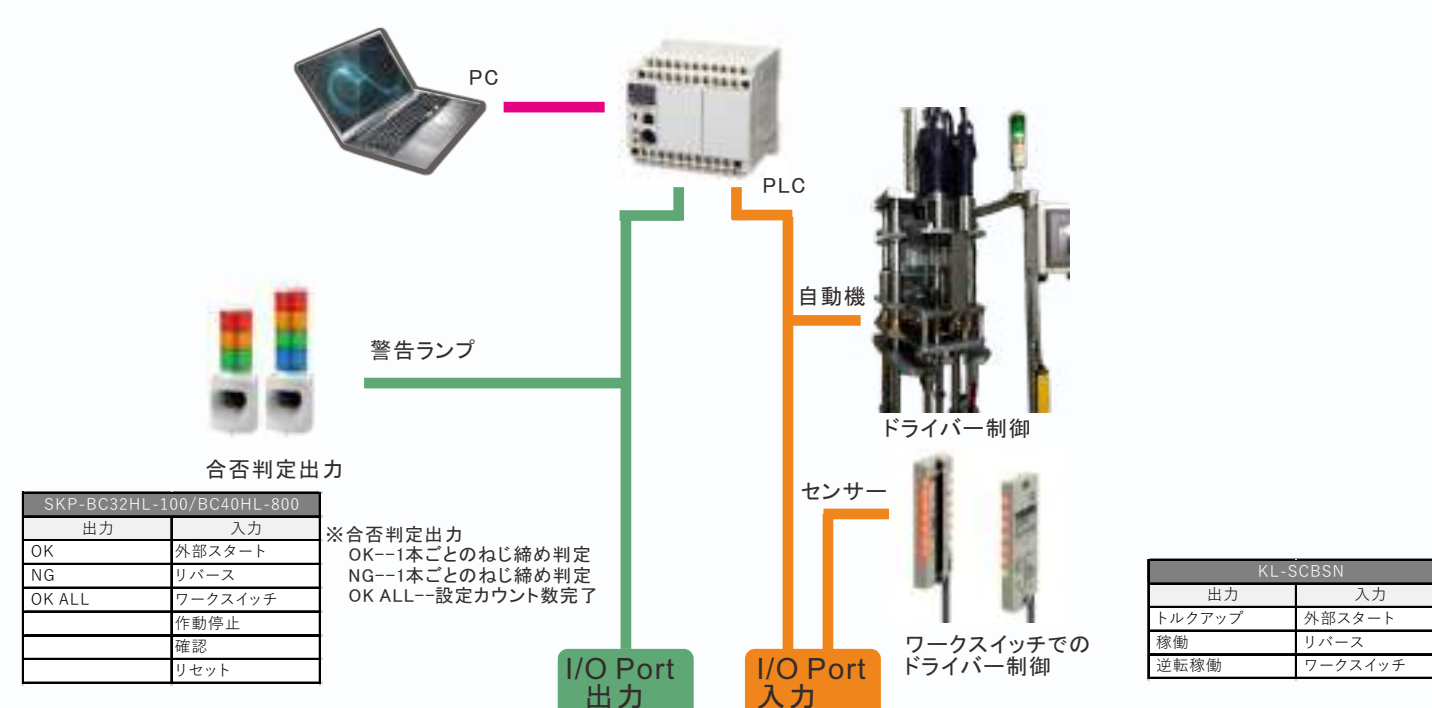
PC

PLC

自動機

ドライバー制御

警告ランプ

合否判定出力

| SKP-BC32HL-100/BC40HL-800 | |
|---|---|
| 出力 | 入力 |
| OK | 外部スタート |
| NG | リバース |
| OK ALL | ワークスイッチ |
| | 作動停止 |
| | 確認 |
| | リセット |

※合否判定出力
OK--1本ごとのねじ締め判定
NG--1本ごとのねじ締め判定
OK ALL--設定カウント数完了

センサー

ワークスイッチでのドライバー制御

I/O Port 出力

I/O Port 入力

| KL-SCBSN | |
|---|---|
| 出力 | 入力 |
| トルクアップ | 外部スタート |
| 稼働 | リバース |
| 逆転稼働 | ワークスイッチ |